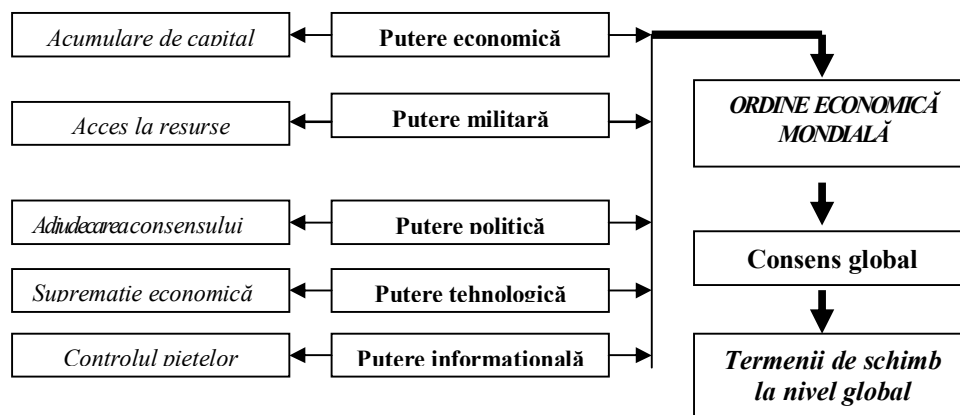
Acumulare de capital
Putere economică

Acces la resurse
Putere militară

Adjudecarea consensului
Putere politică

Suprematie economică
Putere tehnologică

Controlul pietelor
Putere informatională

ORDINE ECONOMICĂ MONDIALĂ

Consens global

Termenii de schimb la nivel global